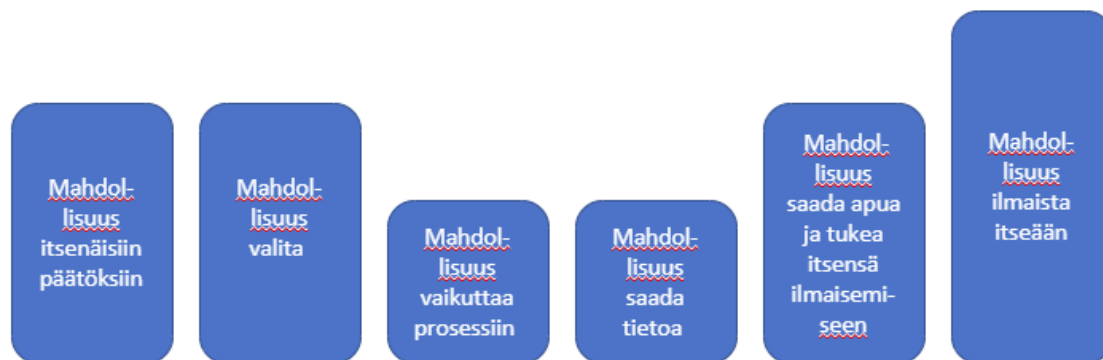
Mahdollisuus itsenäisiin päätöksiin

Mahdollisuus valita

Mahdollisuus vaikuttaa prosessiin

Mahdollisuus saada tietoa

Mahdollisuus saada apua ja tukea itsensä ilmaisemiseen

Mahdollisuus ilmaista itseään